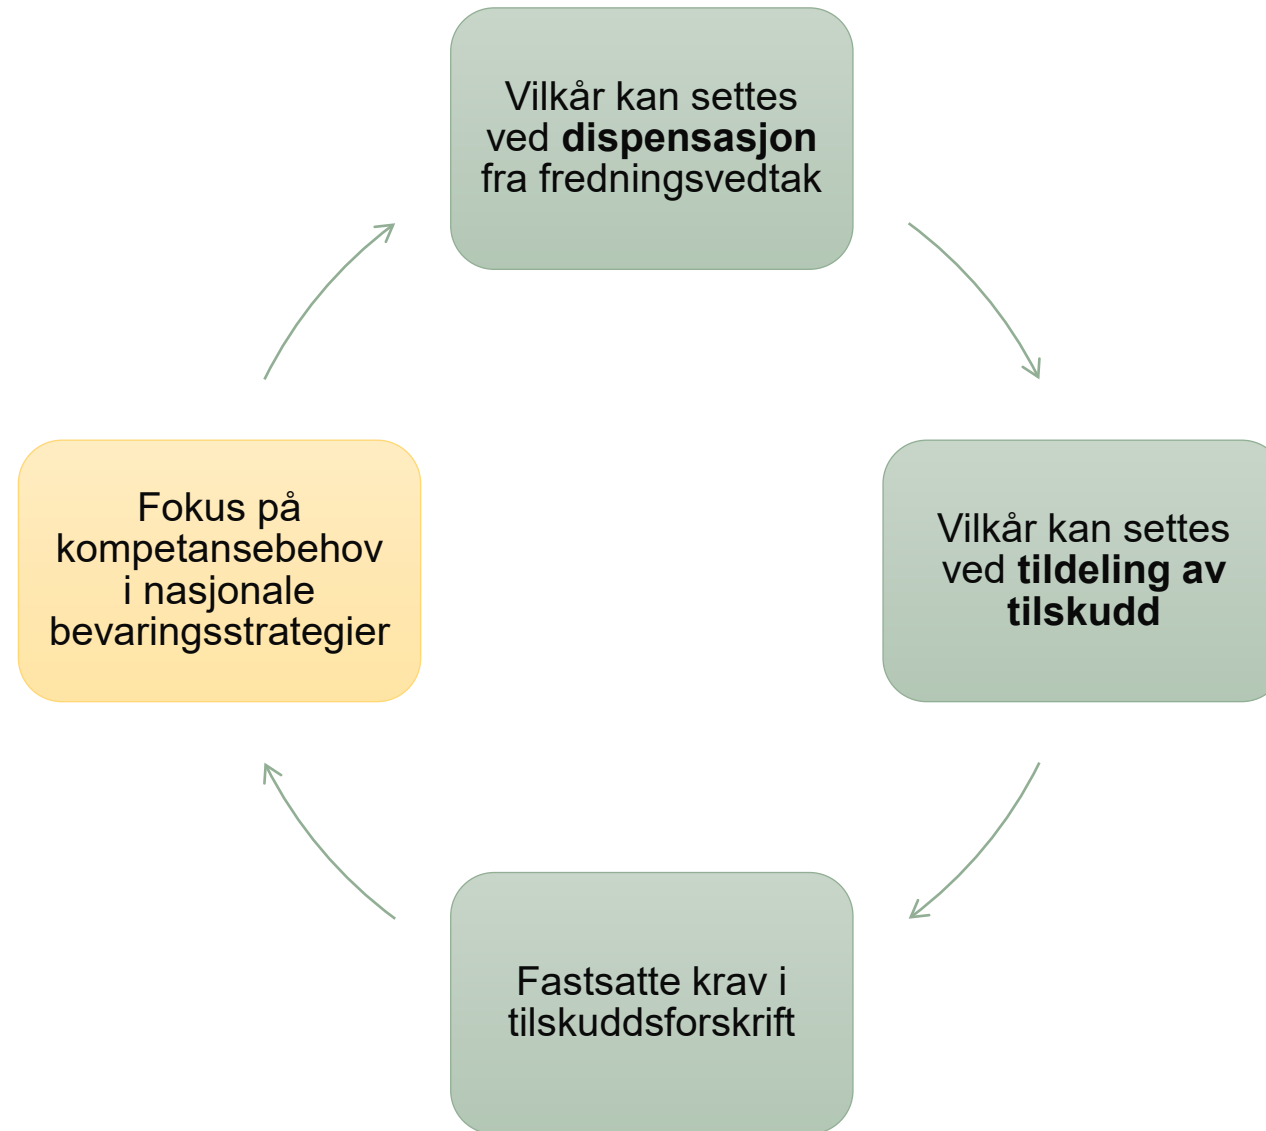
Vilkår kan settes ved **dispensasjon** fra fredningsvedtak

Vilkår kan settes ved **tildeling av tilskudd**

Fastsatte krav i tilskuddsforskrift

Fokus på kompetansebehov i nasjonale bevaringsstrategier